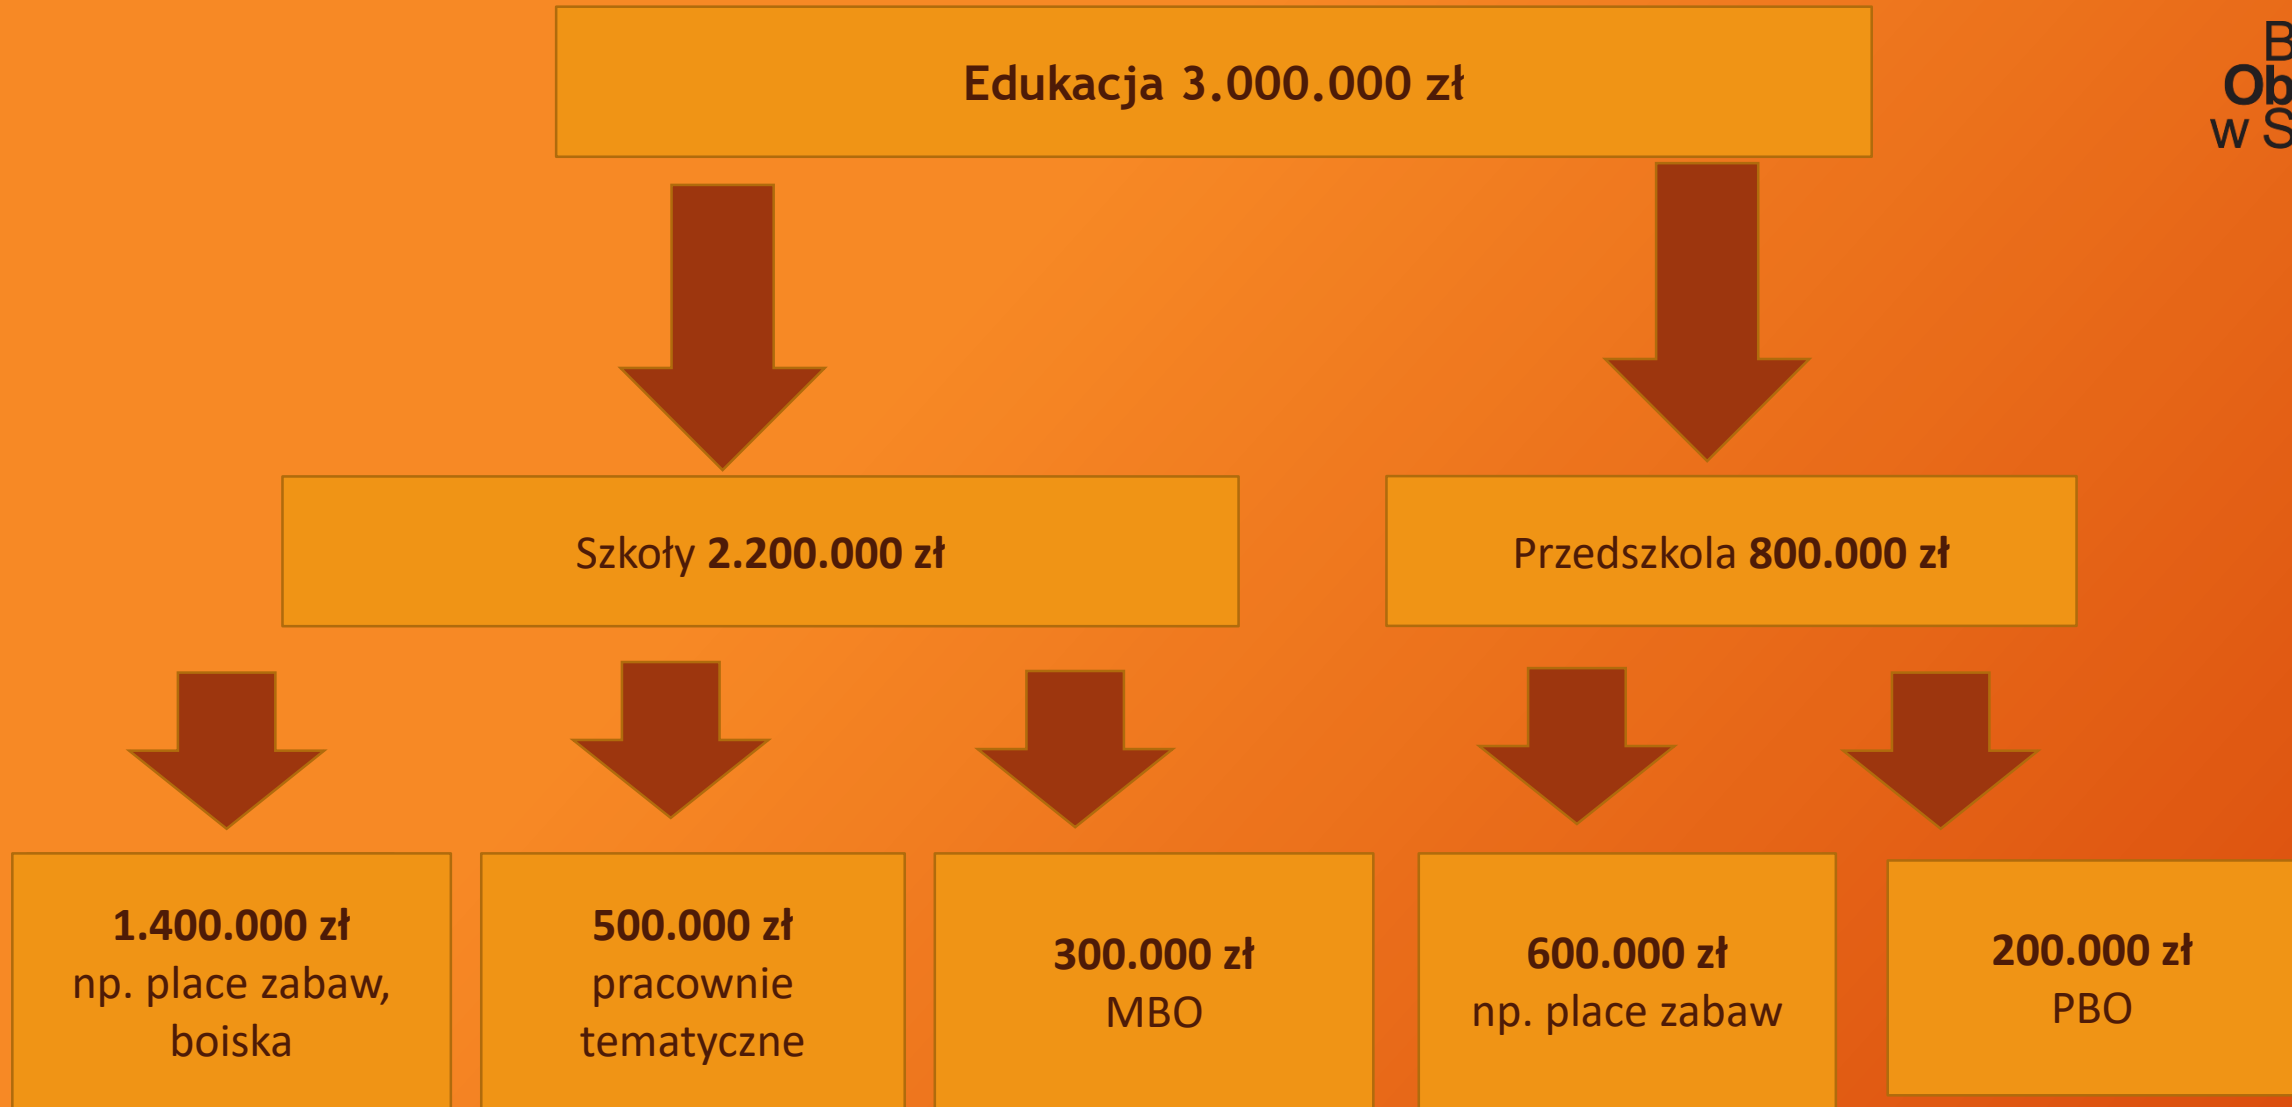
B
Ob
w S

Edukacja 3.000.000 zł

Szkoły 2.200.000 zł

Przedszkola 800.000 zł

1.400.000 zł
np. place zabaw, boiska

500.000 zł
pracownie tematyczne

300.000 zł
MBO

600.000 zł
np. place zabaw

200.000 zł
PBO